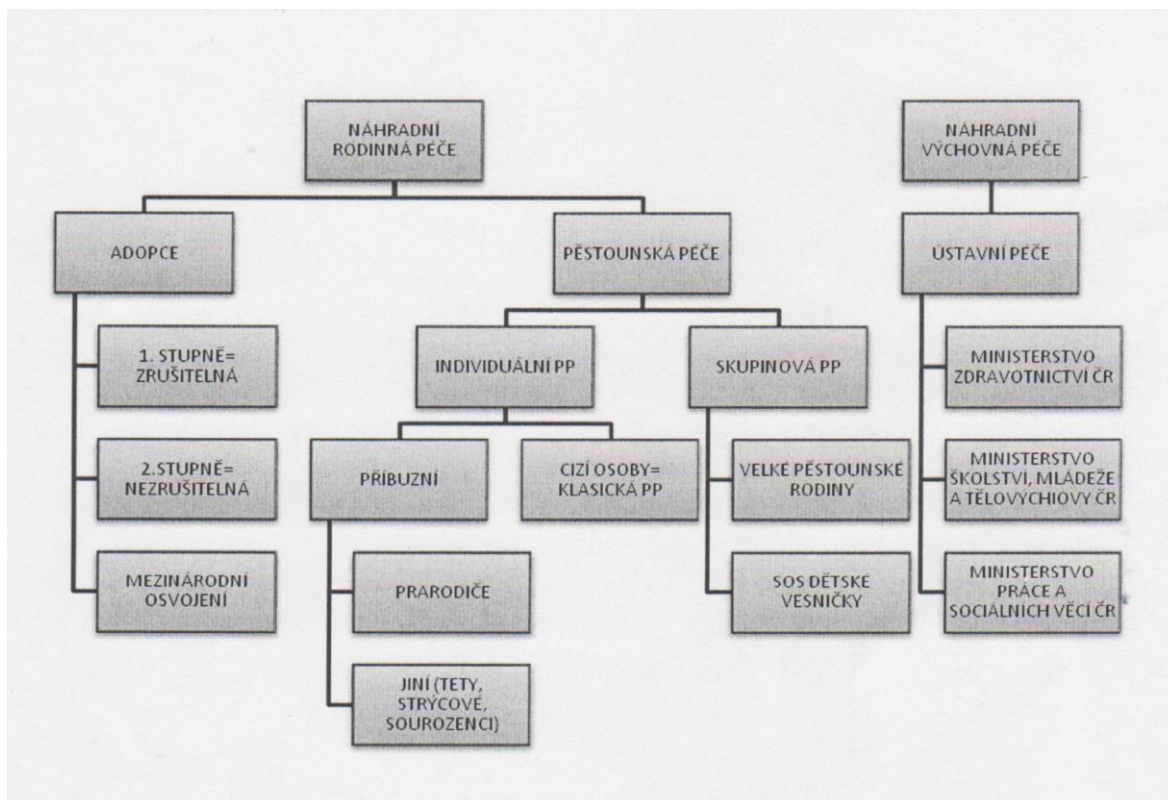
NÁHRADNÍ RODINNÁ PÉČE

ADOPCE

1. STUPNĚ= ZRUŠITELNÁ

2.STUPNĚ= NEZRUŠITELNÁ

MEZINÁRODNÍ OSVOJENÍ

PĚSTOUNSKÁ PÉČE

INDIVIDUÁLNÍ PP

PŘÍBUZNÍ

PRARODIČE

JINÍ (TETY, STRÝCOVÉ, SOUROZENCI)

CIZÍ OSOBY= KLASICKÁ PP

SKUPINOVÁ PP

VELKÉ PĚSTOUNSKÉ RODINY

SOS DĚTSKÉ VESNIČKY

NÁHRADNÍ VÝCHOVNÁ PÉČE

ÚSTAVNÍ PÉČE

MINISTERSTVO ZDRAVOTNICTVÍ ČR

MINISTERSTVO ŠKOLSTVÍ, MLÁDEŽE A TĚLOVÝCHIOVY ČR

MINISTERSTVO PRÁCE A SOCIÁLNÍCH VĚCÍ ČR